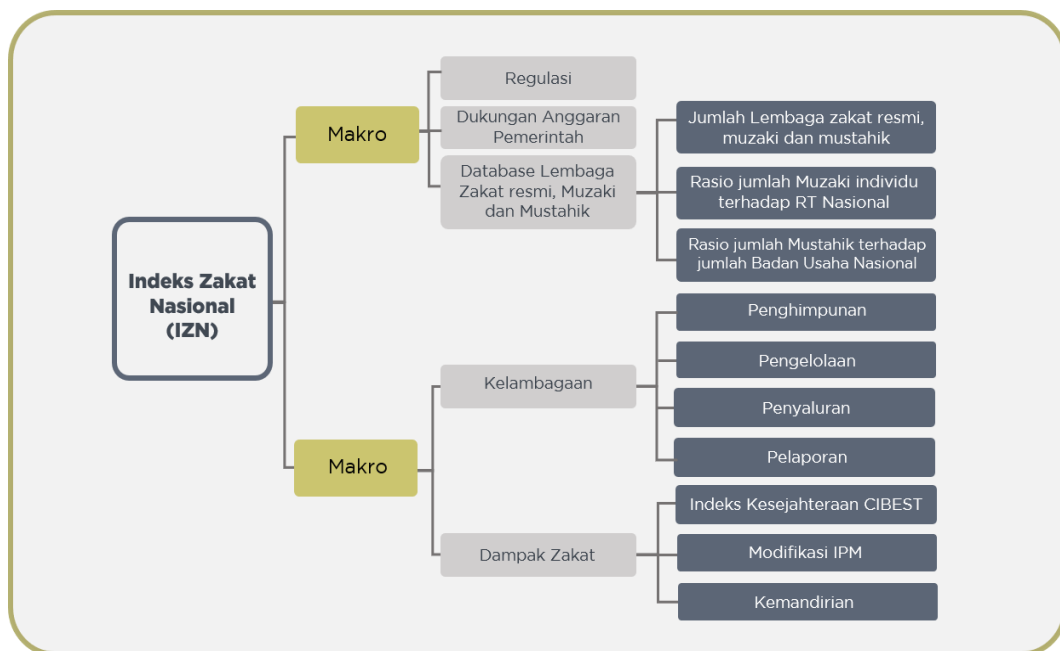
Indeks Zakat Nasional (IZN)

Makro

Regulasi

Dukungan Anggaran Pemerintah

Database Lembaga Zakat resmi, Muzaki dan Mustahik

Jumlah Lembaga zakat resmi, muzaki dan mustahik

Rasio jumlah Muzaki individu terhadap RT Nasional

Rasio jumlah Mustahik terhadap jumlah Badan Usaha Nasional

Makro

Kelambagaan

Penghimpunan

Pengelolaan

Penyaluran

Pelaporan

Dampak Zakat

Indeks Kesejahteraan CIBEST

Modifikasi IPM

Kemandirian